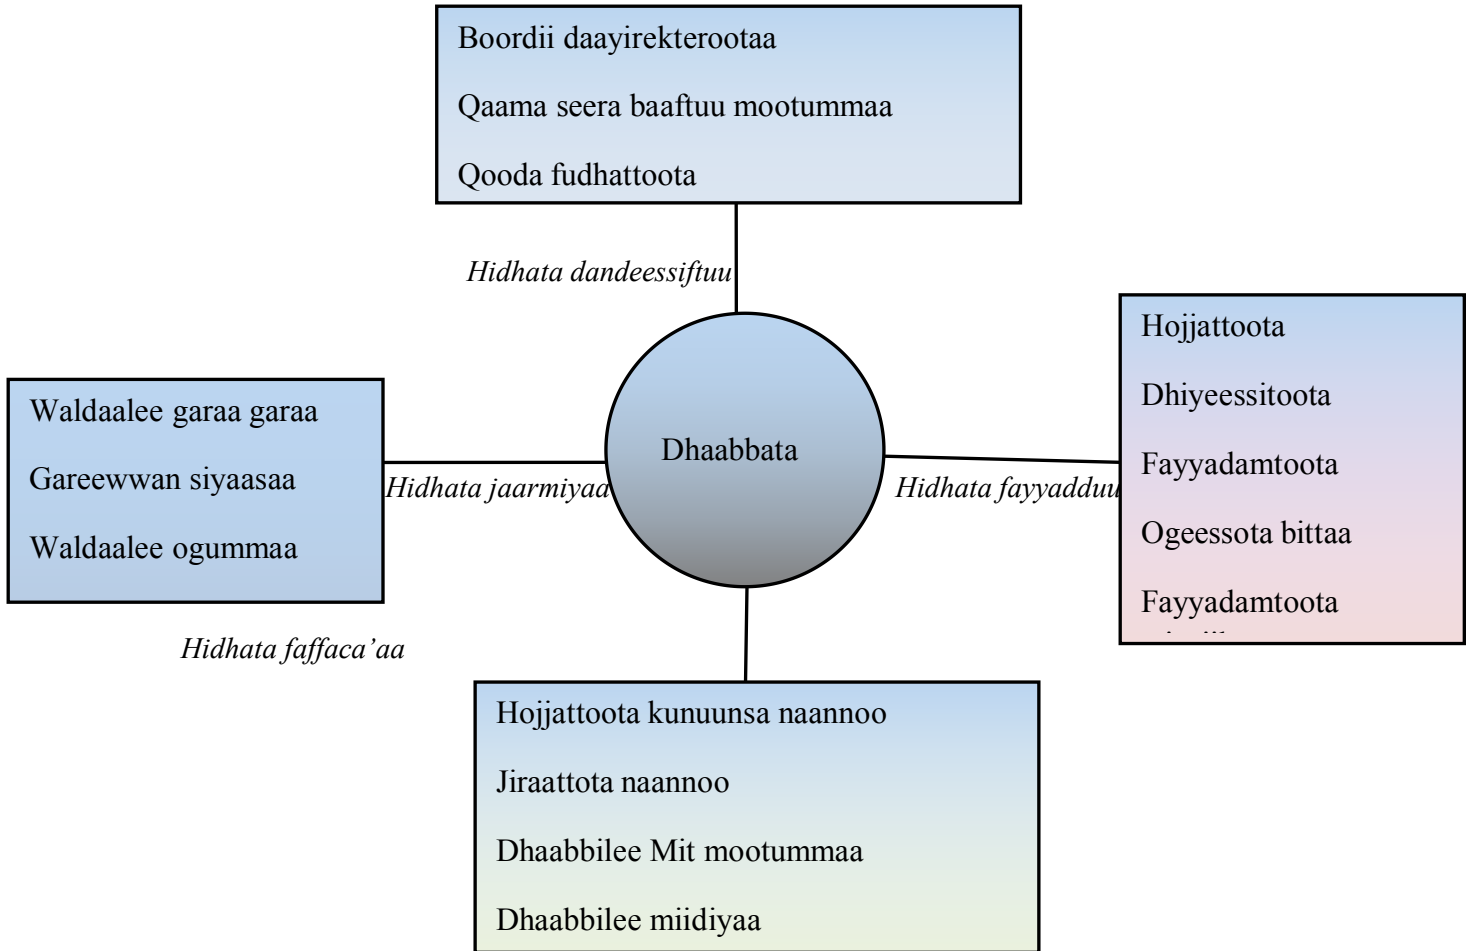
Boordii daayirekterootaa

Qaama seera baaftuu mootummaa

Qooda fudhattoota

Hidhata dandeessiftuu

Hojjattoota

Dhiyeessitoota

Fayyadamtoota

Ogeessota bittaa

Fayyadamtoota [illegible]

Waldaalee garaa garaa

Gareewwan siyaasaa

Waldaalee ogummaa

Hidhata jaarmiyaa

Dhaabbata

Hidhata fayyaddu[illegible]

Hidhata faffaca'aa

Hojjattoota kunuunsa naannoo

Jiraattota naannoo

Dhaabbilee Mit mootummaa

Dhaabbilee miidiyaa